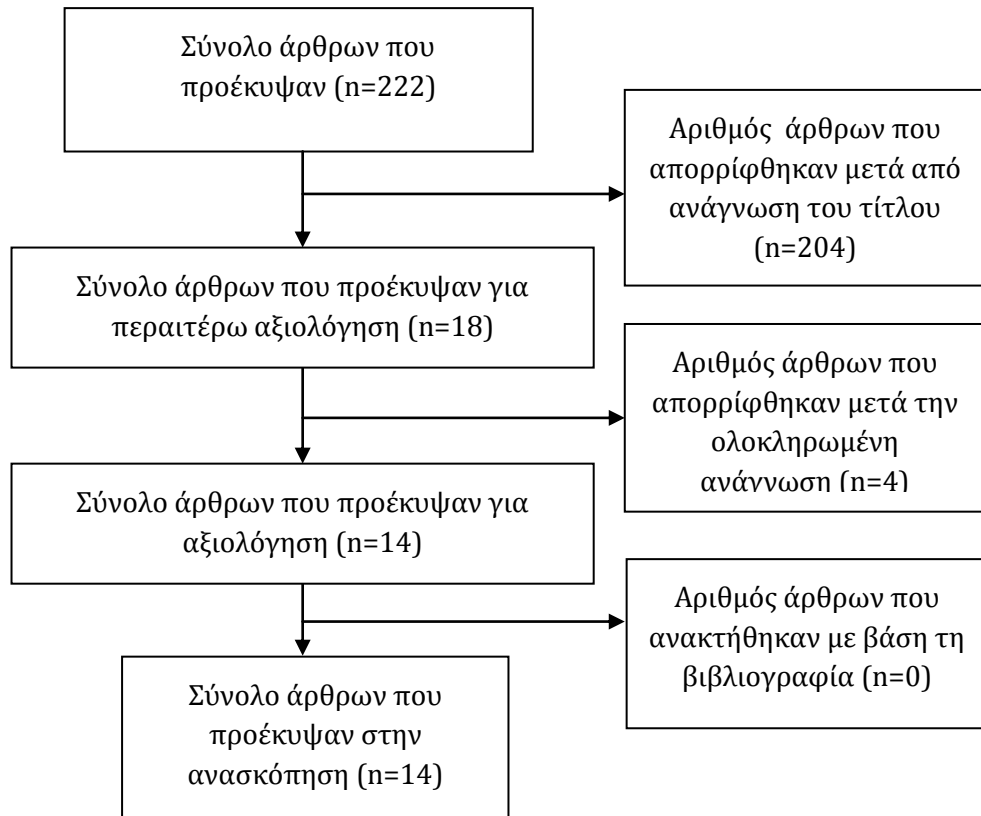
Σύνολο άρθρων που προέκυψαν (n=222)

Αριθμός άρθρων που απορρίφθηκαν μετά από ανάγνωση του τίτλου (n=204)

Σύνολο άρθρων που προέκυψαν για περαιτέρω αξιολόγηση (n=18)

Αριθμός άρθρων που απορρίφθηκαν μετά την ολοκληρωμένη ανάγνωση (n=4)

Σύνολο άρθρων που προέκυψαν για αξιολόγηση (n=14)

Αριθμός άρθρων που ανακτήθηκαν με βάση τη βιβλιογραφία (n=0)

Σύνολο άρθρων που προέκυψαν στην ανασκόπηση (n=14)